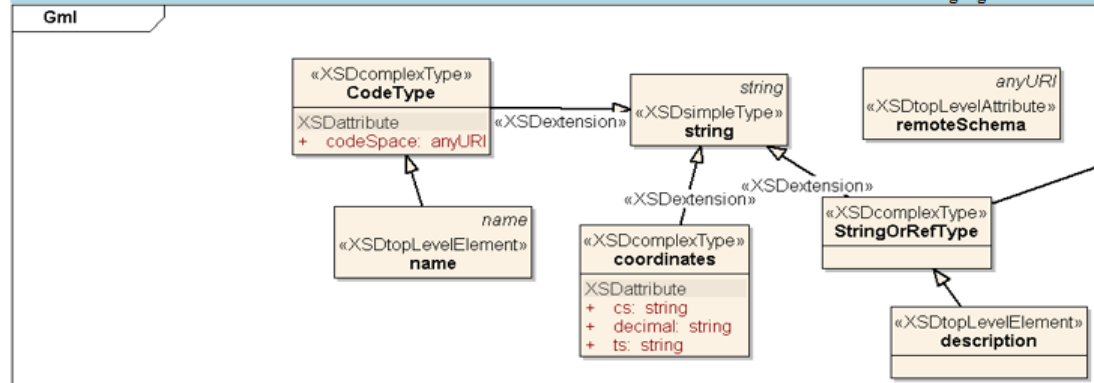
Gml

«XSDcomplexType»
CodeType
XSDattribute
+ codeSpace: anyURI

«XSDextension»

string
«XSDsimpleType»
string

anyURI
«XSDtopLevelAttribute»
remoteSchema

name
«XSDtopLevelElement»
name

«XSDextension»

«XSDextension»

«XSDcomplexType»
coordinates
XSDattribute
+ cs: string
+ decimal: string
+ ts: string

«XSDcomplexType»
StringOrRefType

«XSDtopLevelElement»
description